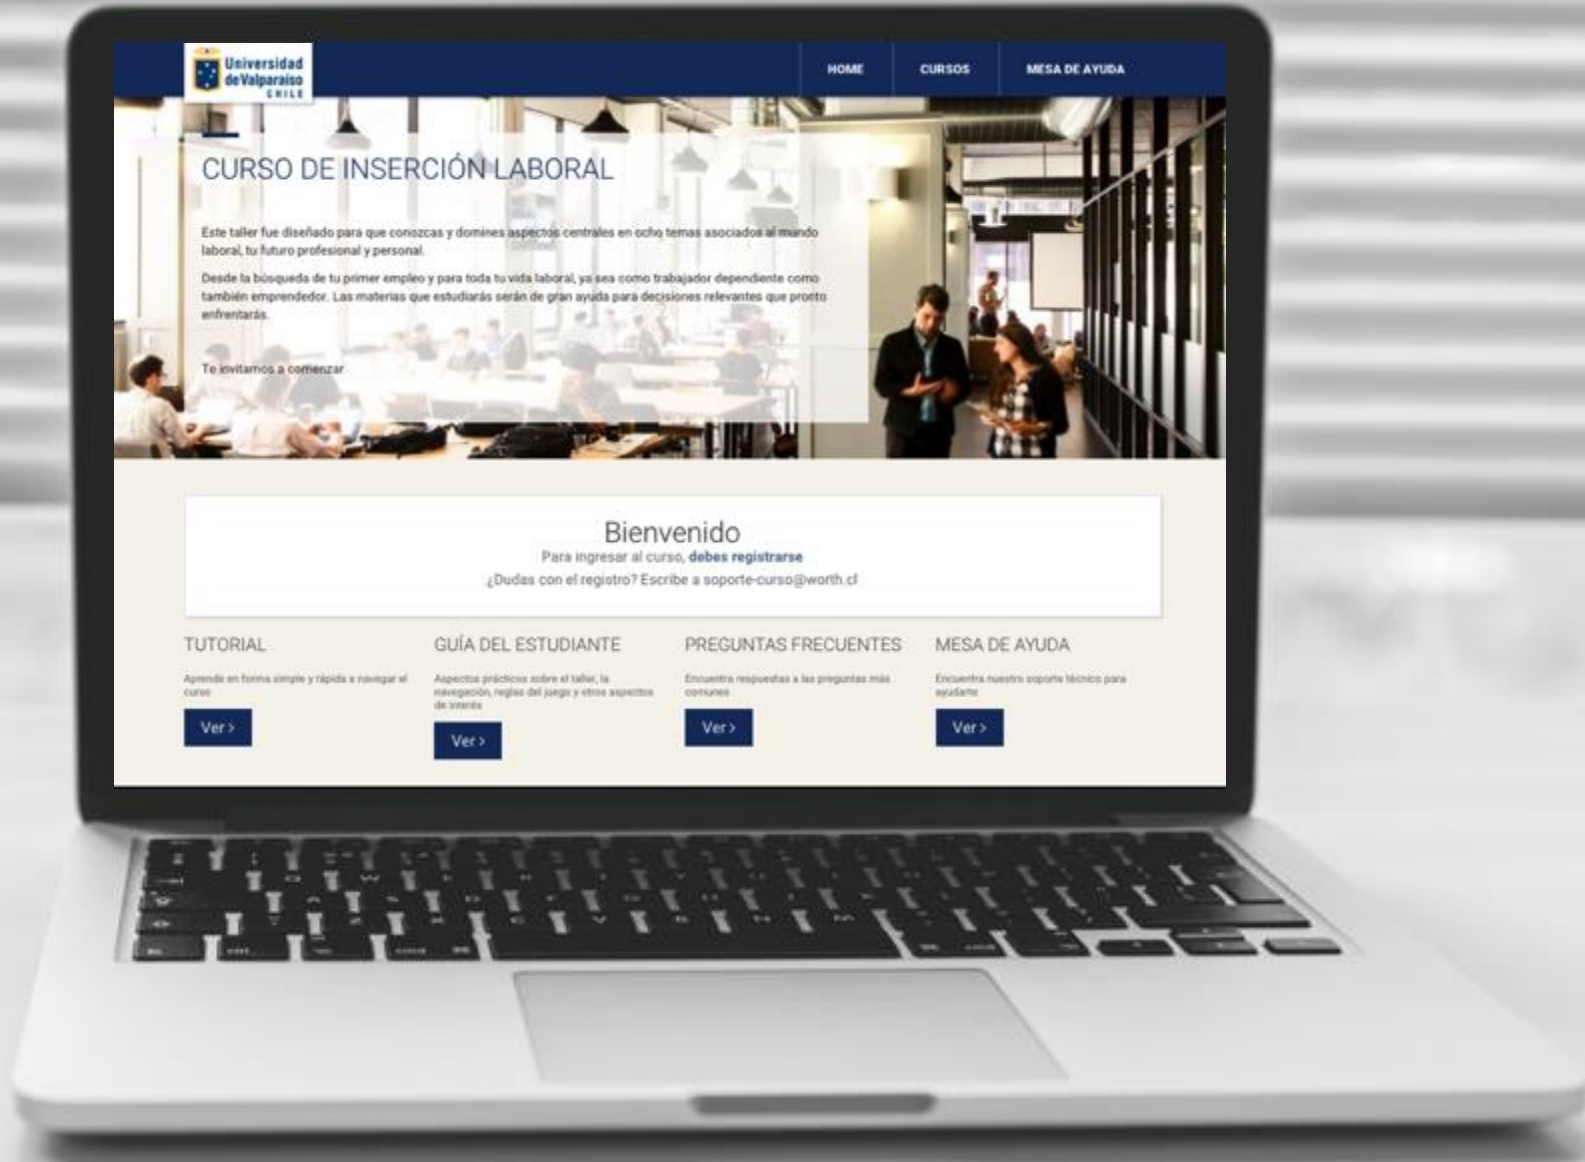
Universidad de Valparaíso CHILE

HOME
CURSOS
MESA DE AYUDA

CURSO DE INSERCIÓN LABORAL

Este taller fue diseñado para que conozcas y domines aspectos centrales en ocho temas asociados al mundo laboral, tu futuro profesional y personal.

Desde la búsqueda de tu primer empleo y para toda tu vida laboral, ya sea como trabajador dependiente como también emprendedor. Las materias que estudiarás serán de gran ayuda para decisiones relevantes que pronto enfrentarás.

Te invitamos a comenzar

Bienvenido
Para ingresar al curso, debes registrarse
¿Dudas con el registro? Escribe a soporte-curso@worth.cl

TUTORIAL
Aprende en forma simple y rápida a navegar el curso
Ver >

GUÍA DEL ESTUDIANTE
Aspectos prácticos sobre el taller, la navegación, reglas del juego y otros aspectos de interés
Ver >

PREGUNTAS FRECUENTES
Encuentra respuestas a las preguntas más comunes
Ver >

MESA DE AYUDA
Encuentra nuestro soporte técnico para ayudarte
Ver >